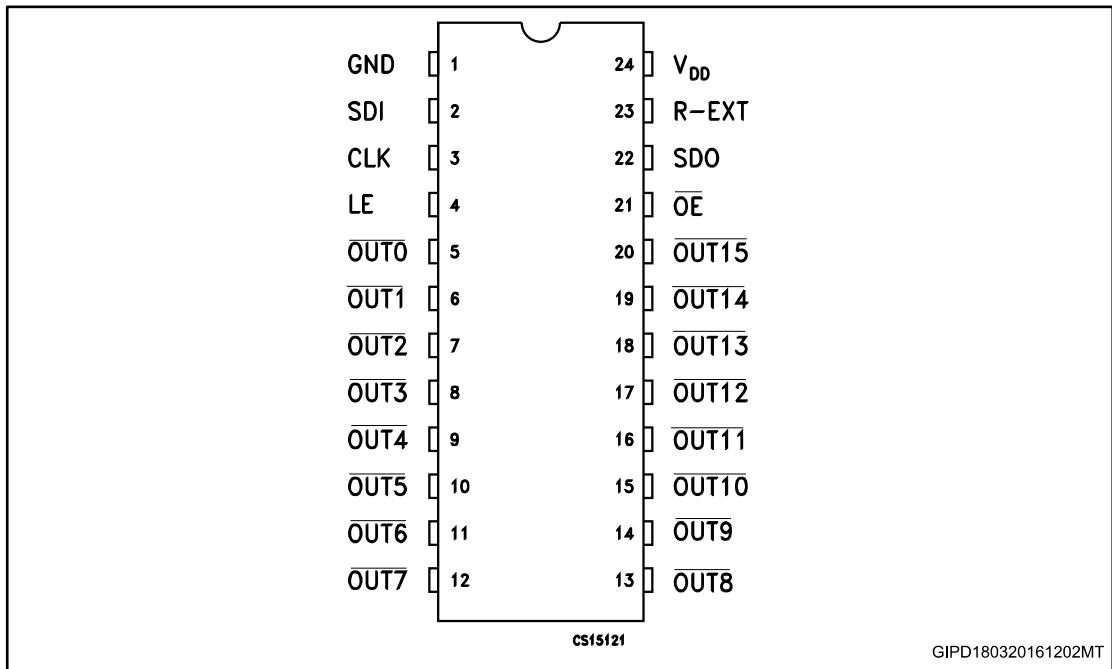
GND 1
SDI 2
CLK 3
LE 4
$\overline{OUT0}$ 5
$\overline{OUT1}$ 6
$\overline{OUT2}$ 7
$\overline{OUT3}$ 8
$\overline{OUT4}$ 9
$\overline{OUT5}$ 10
$\overline{OUT6}$ 11
$\overline{OUT7}$ 12

24 $V_{DD}$
23 R−EXT
22 SDO
21 $\overline{OE}$
20 $\overline{OUT15}$
19 $\overline{OUT14}$
18 $\overline{OUT13}$
17 $\overline{OUT12}$
16 $\overline{OUT11}$
15 $\overline{OUT10}$
14 $\overline{OUT9}$
13 $\overline{OUT8}$

CS15121

GIPD180320161202MT